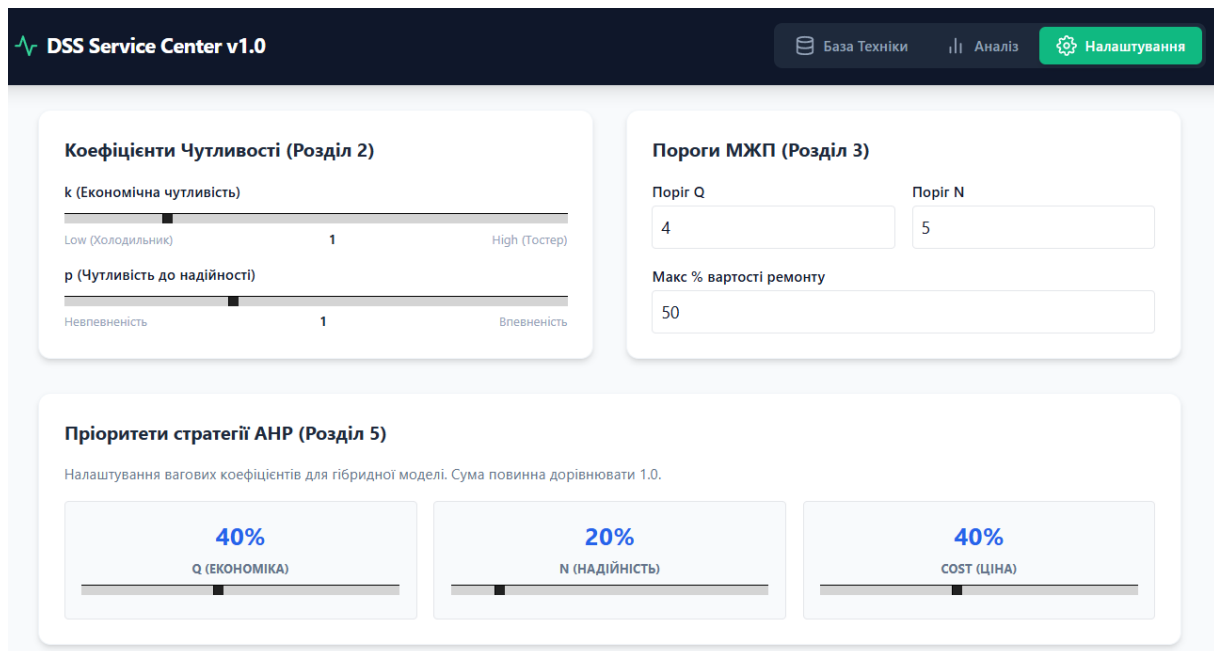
DSS Service Center v1.0

База Техніки
Аналіз
Налаштування

Коефіцієнти Чутливості (Розділ 2)

k (Економічна чутливість)

Low (Холодильник)
1
High (Тостер)

p (Чутливість до надійності)

Невпевненість
1
Впевненість

Пороги МЖП (Розділ 3)

Поріг Q
4

Поріг N
5

Макс % вартості ремонту
50

Пріоритети стратегії AHP (Розділ 5)

Налаштування вагових коефіцієнтів для гібридної моделі. Сума повинна дорівнювати 1.0.

40%
Q (ЕКОНОМІКА)

20%
N (НАДІЙНІСТЬ)

40%
COST (ЦІНА)